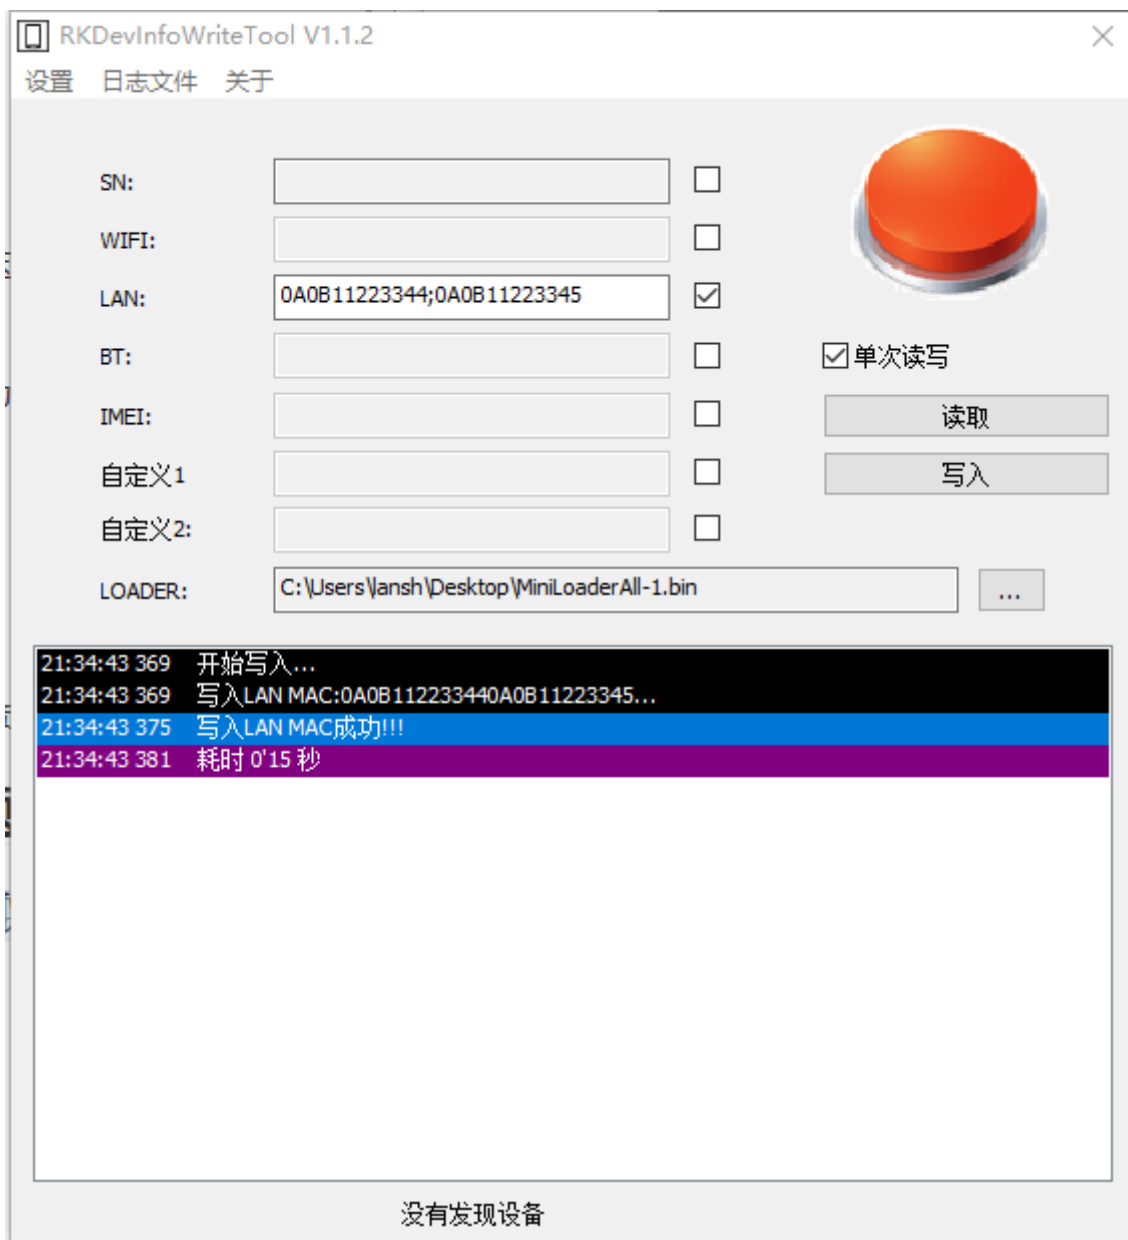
RKDevInfoWriteTool V1.1.2

设置 日志文件 关于

SN:

WIFI:

LAN: 0A0B11223344;0A0B11223345

BT:

IMEI:

自定义1

自定义2:

LOADER: C:\Users\lansh\Desktop\MiniLoaderAll-1.bin ...

单次读写

读取

写入

21:34:43 369 开始写入...
21:34:43 369 写入LAN MAC:0A0B112233440A0B11223345...
21:34:43 375 写入LAN MAC成功!!!
21:34:43 381 耗时 0'15 秒

没有发现设备